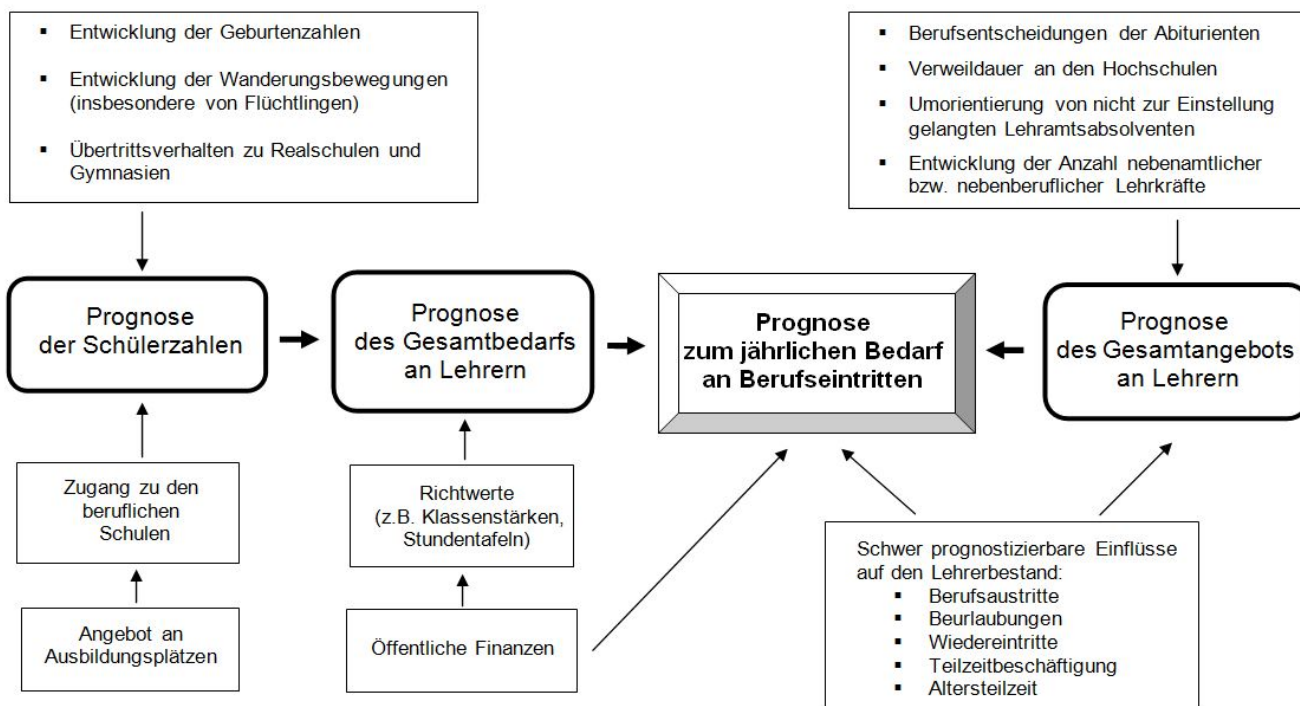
- Entwicklung der Geburtenzahlen
- Entwicklung der Wanderungsbewegungen (insbesondere von Flüchtlingen)
- Übertrittsverhalten zu Realschulen und Gymnasien

- Berufsentscheidungen der Abiturienten
- Verweildauer an den Hochschulen
- Umorientierung von nicht zur Einstellung gelangten Lehramtsabsolventen
- Entwicklung der Anzahl nebenamtlicher bzw. nebenberuflicher Lehrkräfte

Prognose der Schülerzahlen

Prognose des Gesamtbedarfs an Lehrern

Prognose zum jährlichen Bedarf an Berufseintritten

Prognose des Gesamtangebots an Lehrern

Zugang zu den beruflichen Schulen

Richtwerte (z.B. Klassenstärken, Stundentafeln)

Angebot an Ausbildungsplätzen

Öffentliche Finanzen

Schwer prognostizierbare Einflüsse auf den Lehrerbestand:
- Berufsaustritte
- Beurlaubungen
- Wiedereintritte
- Teilzeitbeschäftigung
- Altersteilzeit